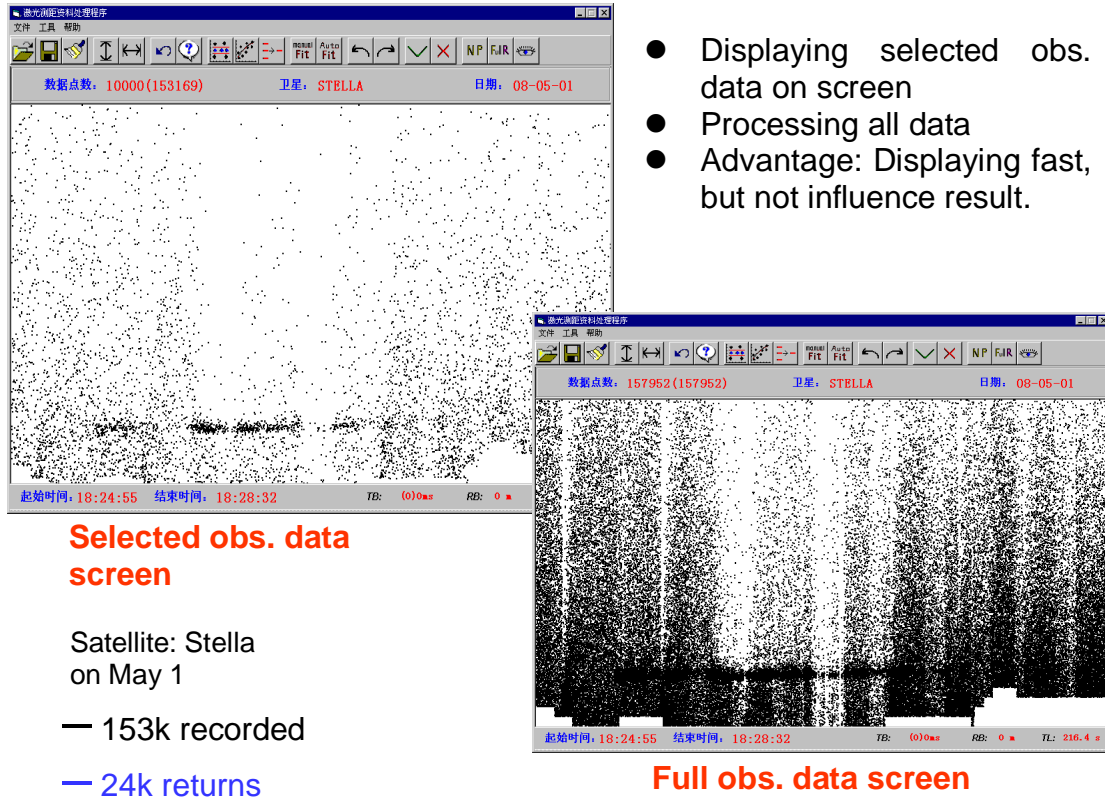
激光测距资料处理程序
文件 工具 帮助
Manual Fit Auto Fit NP FJR
数据点数：10000(153169) 卫星：STELLA 日期：08-05-01
起始时间：18:24:55 结束时间：18:28:32 TB: (0)0ms RB: 0 m

Displaying selected obs. data on screen
Processing all data
Advantage: Displaying fast, but not influence result.

激光测距资料处理程序
文件 工具 帮助
Manual Fit Auto Fit NP FJR
数据点数：157952(157952) 卫星：STELLA 日期：08-05-01
起始时间：18:24:55 结束时间：18:28:32 TB: (0)0ms RB: 0 m TL: 216.4 s

Selected obs. data screen

Satellite: Stella on May 1

153k recorded

24k returns

Full obs. data screen